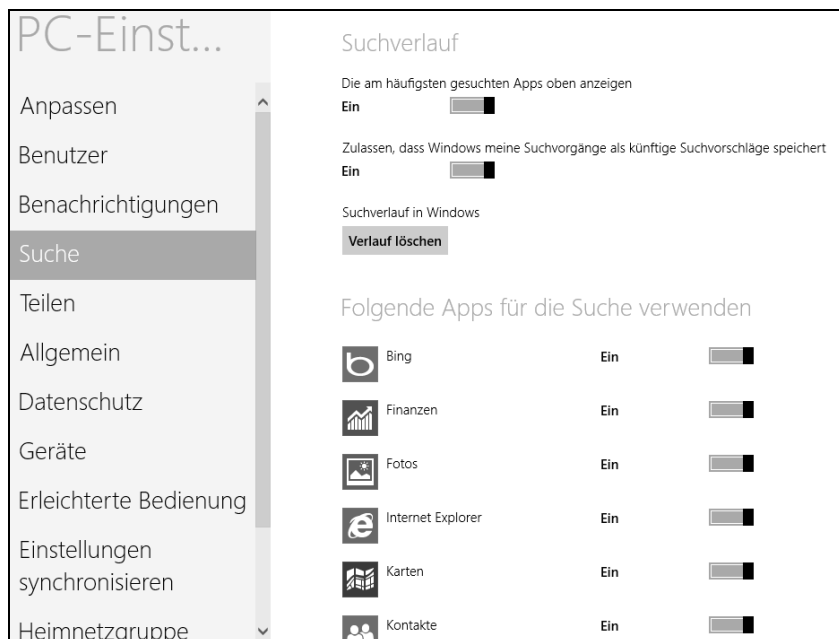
PC-Einst...

Anpassen

Benutzer

Benachrichtigungen

Suche

Teilen

Allgemein

Datenschutz

Geräte

Erleichterte Bedienung

Einstellungen synchronisieren

Heimnetzgruppe

Suchverlauf

Die am häufigsten gesuchten Apps oben anzeigen

Ein

Zulassen, dass Windows meine Suchvorgänge als künftige Suchvorschläge speichert

Ein

Suchverlauf in Windows

Verlauf löschen

Folgende Apps für die Suche verwenden

| | | |
|---|---|---|
| Bing | Ein | |
| Finanzen | Ein | |
| Fotos | Ein | |
| Internet Explorer | Ein | |
| Karten | Ein | |
| Kontakte | Ein | |